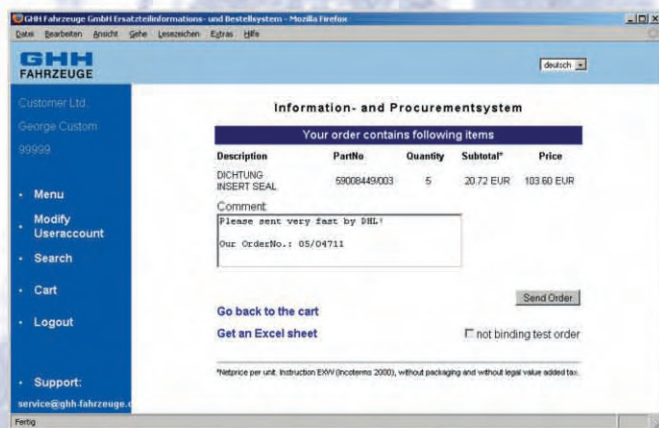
GHH Fahrzeuge GmbH Ersatzteilinformations- und Bestellsystem - Mozilla Firefox

Datei Bearbeiten Ansicht Gehe Lesezeichen Extras Hilfe

GHH FAHRZEUGE

deutsch

Customer Ltd.

George Custom

99999

Menu

Modify Useraccount

Search

Cart

Logout

Support:

service@ghh-fahrzeuge.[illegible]

Information- and Procurementsystem

Your order contains following items

| Description | PartNo | Quantity | Subtotal* | Price |
|---|---|---|---|---|
| DICHTUNG INSERT SEAL | 59008449/003 | 5 | 20.72 EUR | 103.60 EUR |

Comment:

Please sent very fast by DHL!

Our OrderNo.: 05/04711

Send Order

Go back to the cart

Get an Excel sheet

not binding test order

*Netprice per unit. Instruction EXW (Incoterms 2000), without packaging and without legal value added tax.

Fertig